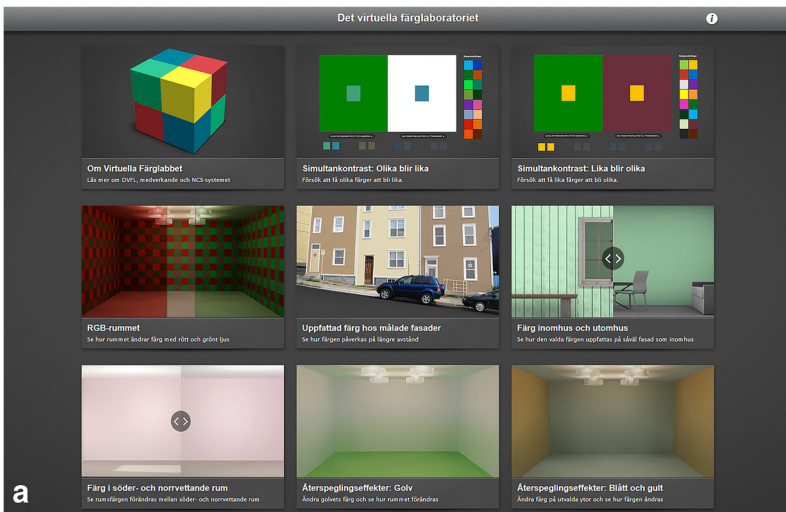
Det virtuella färglaboratoriet

Om Virtuella Färglabbet
Läs mer om DVFL, medverkande och NCS-systemet

Simultankontrast: Olika blir lika
Försök att få olika färger att bli lika.

Simultankontrast: Lika blir olika
Försök att få lika färger att bli olika.

RGB-rummet
Se hur rummet ändrar färg med rött och grönt ljus

Uppfattad färg hos målade fasader
Se hur färgen påverkas på längre avstånd

Färg inomhus och utomhus
Se hur den valda färgen uppfattas på såväl fasad som inomhus

Färg i söder- och norrvettande rum
Se rumsfärgen förändras mellan söder- och norrvettande rum

Återspeglingseffekter: Golv
Ändra golvets färg och se hur rummet förändras

Återspeglingseffekter: Blått och gult
Ändra färg på utvalda ytor och se hur färgen ändras

a